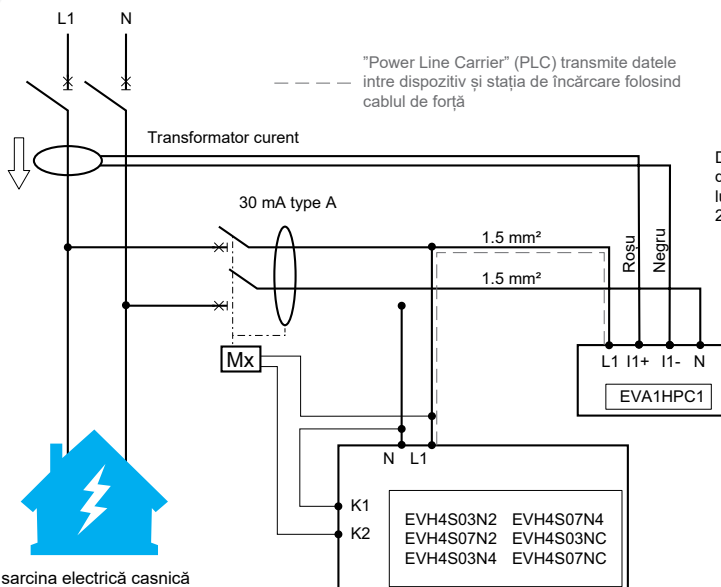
L1 N

"Power Line Carrier" (PLC) transmite datele între dispozitiv și stația de încărcare folosind cablul de forță

Transformator curent

D
c
lu
2

30 mA type A

1.5 mm²

1.5 mm²

Roșu

Negru

L1 I1+ I1- N

EVA1HPC1

Mx

N L1

K1

K2

EVH4S03N2 EVH4S07N4
EVH4S07N2 EVH4S03NC
EVH4S03N4 EVH4S07NC

sarcina electrică casnică